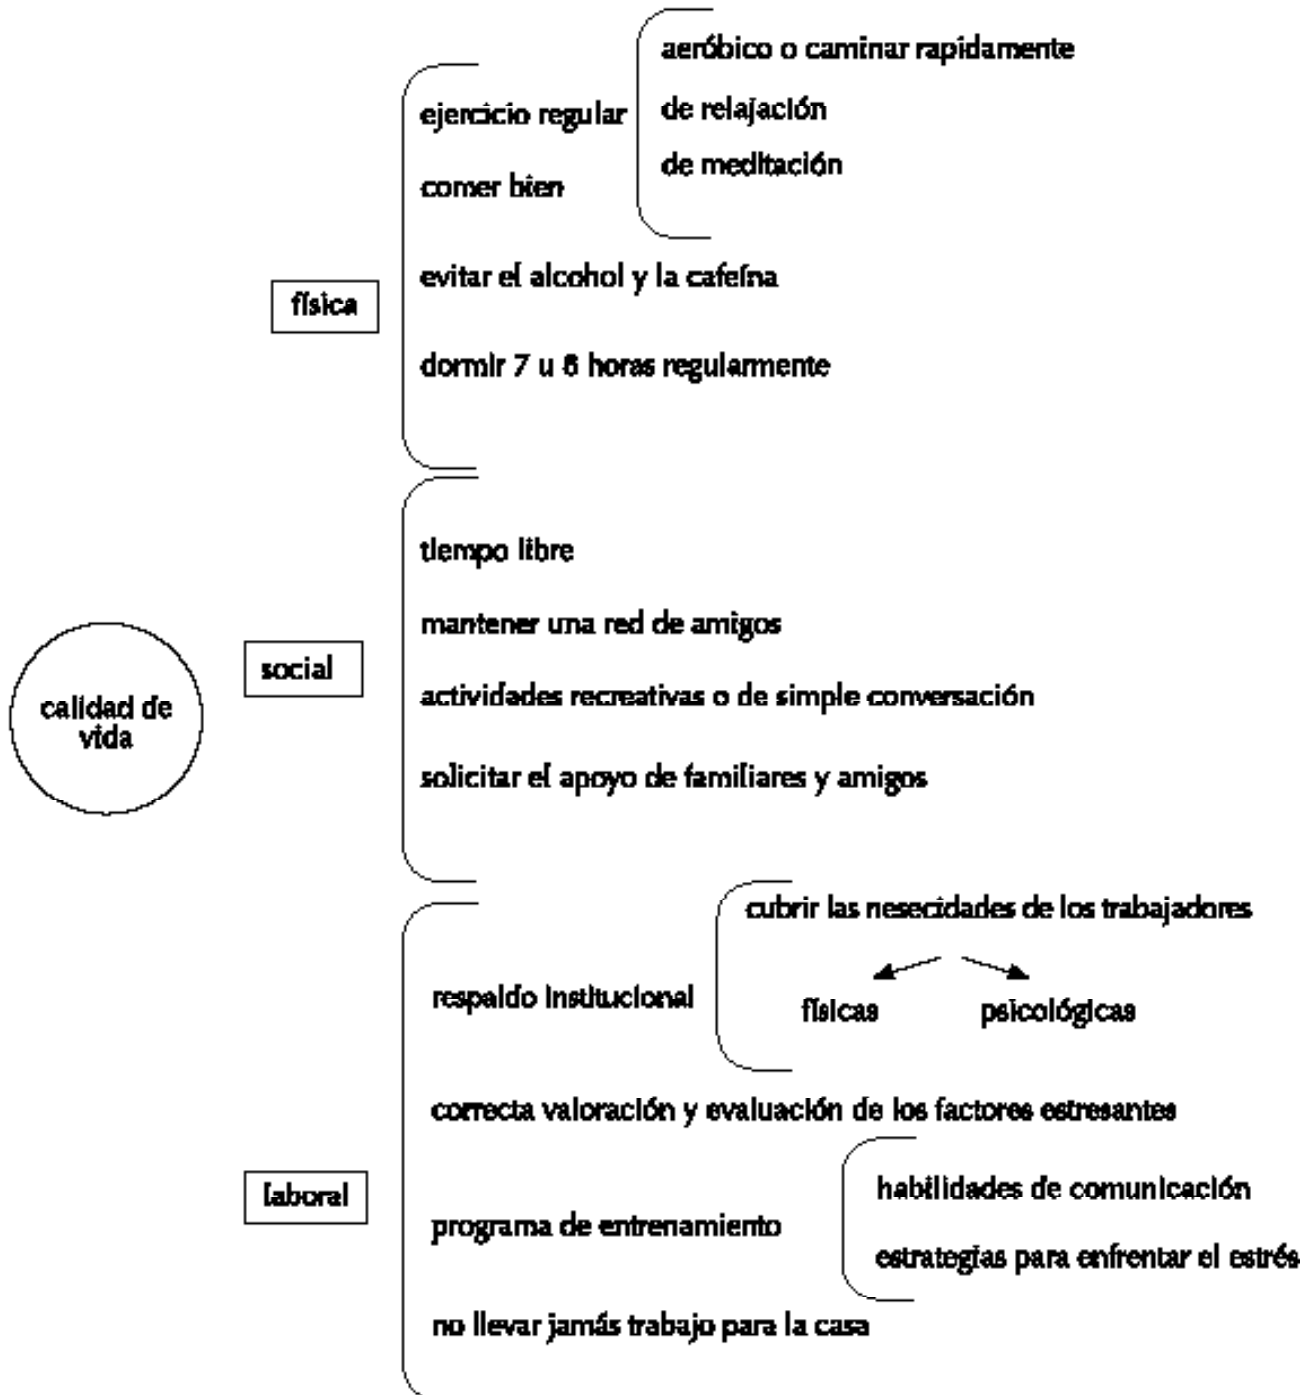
calidad de vida

física

ejercicio regular

aeróbico o caminar rapidamente

de relajación

de meditación

comer bien

evitar el alcohol y la cafeína

dormir 7 u 8 horas regularmente

social

tiempo libre

mantener una red de amigos

actividades recreativas o de simple conversación

solicitar el apoyo de familiares y amigos

laboral

respaldo institucional

cubrir las nesecidades de los trabajadores

físicas

psicológicas

correcta valoración y evaluación de los factores estresantes

programa de entrenamiento

habilidades de comunicación

estrategias para enfrentar el estrés

no llevar jamás trabajo para la casa